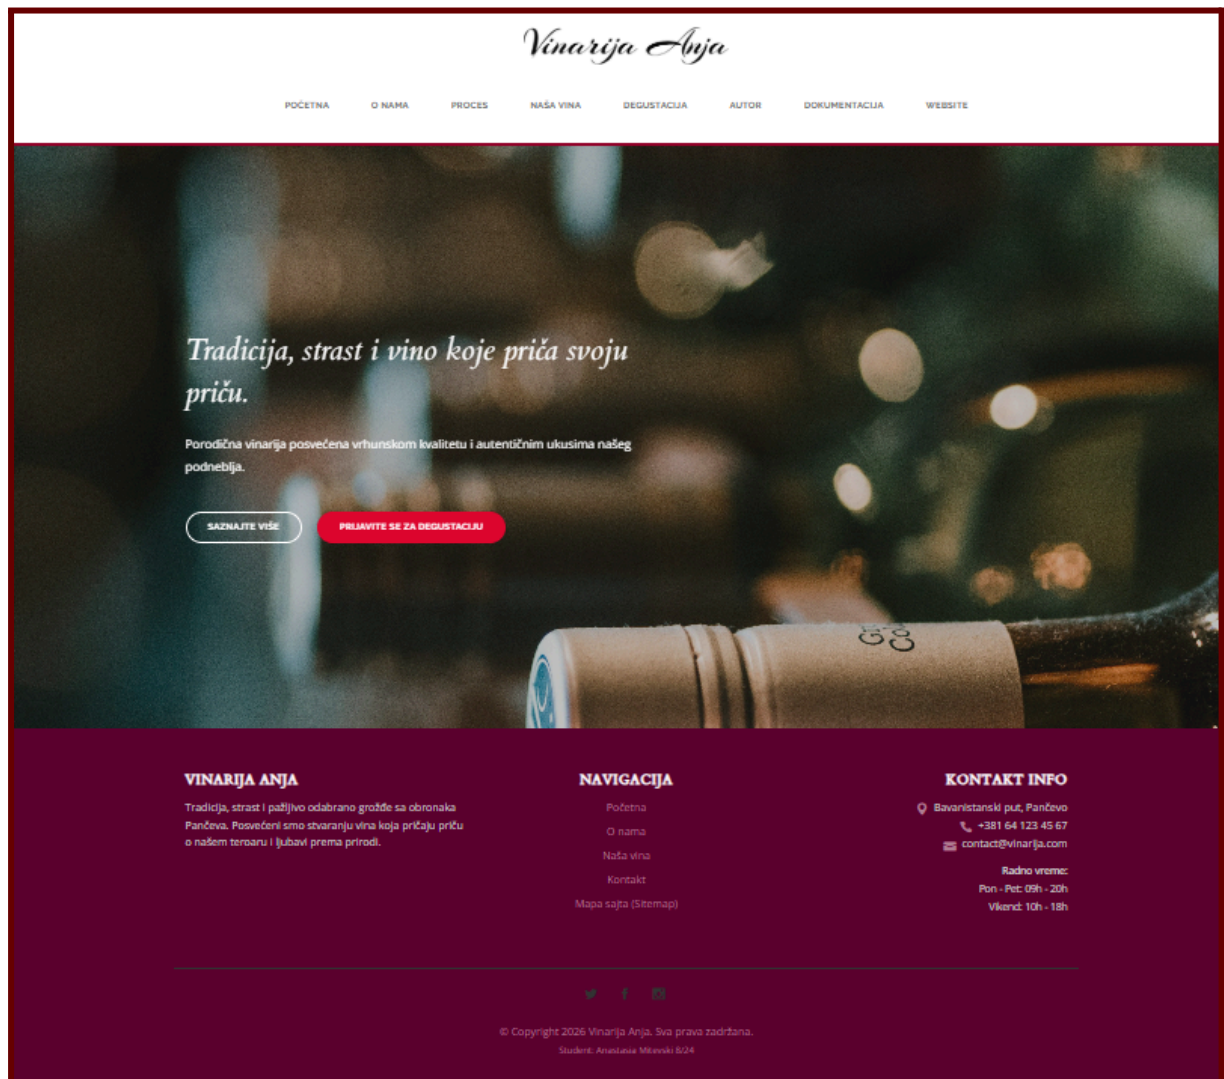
Vinarija Anja

POČETNA O NAMA PROCES NAŠA VINA DEGUSTACIJA AUTOR DOKUMENTACIJA WEBSITE

Tradicija, strast i vino koje priča svoju priču.

Porodična vinarija posvećena vrhunskom kvalitetu i autentičnim ukusima našeg podneblja.

SAZNAJTE VIŠE PRIJAVITE SE ZA DEGUSTACIJU

VINARIJA ANJA

Tradicija, strast i pažljivo odabrano grožđe sa obronaka Pančeva. Posvećeni smo stvaranju vina koja pričaju priču o našem teroaru i ljubavi prema prirodi.

NAVIGACIJA

Početna
O nama
Naša vina
Kontakt
Mapa sajta (Sitemap)

KONTAKT INFO

Bavaništanski put, Pančevo
+381 64 123 45 67
contact@vinarija.com

Radno vreme:
Pon - Pet: 09h - 20h
Vikend: 10h - 18h

© Copyright 2026 Vinarija Anja. Sva prava zadržana.

Student: Anastasia Mitevski 8/24